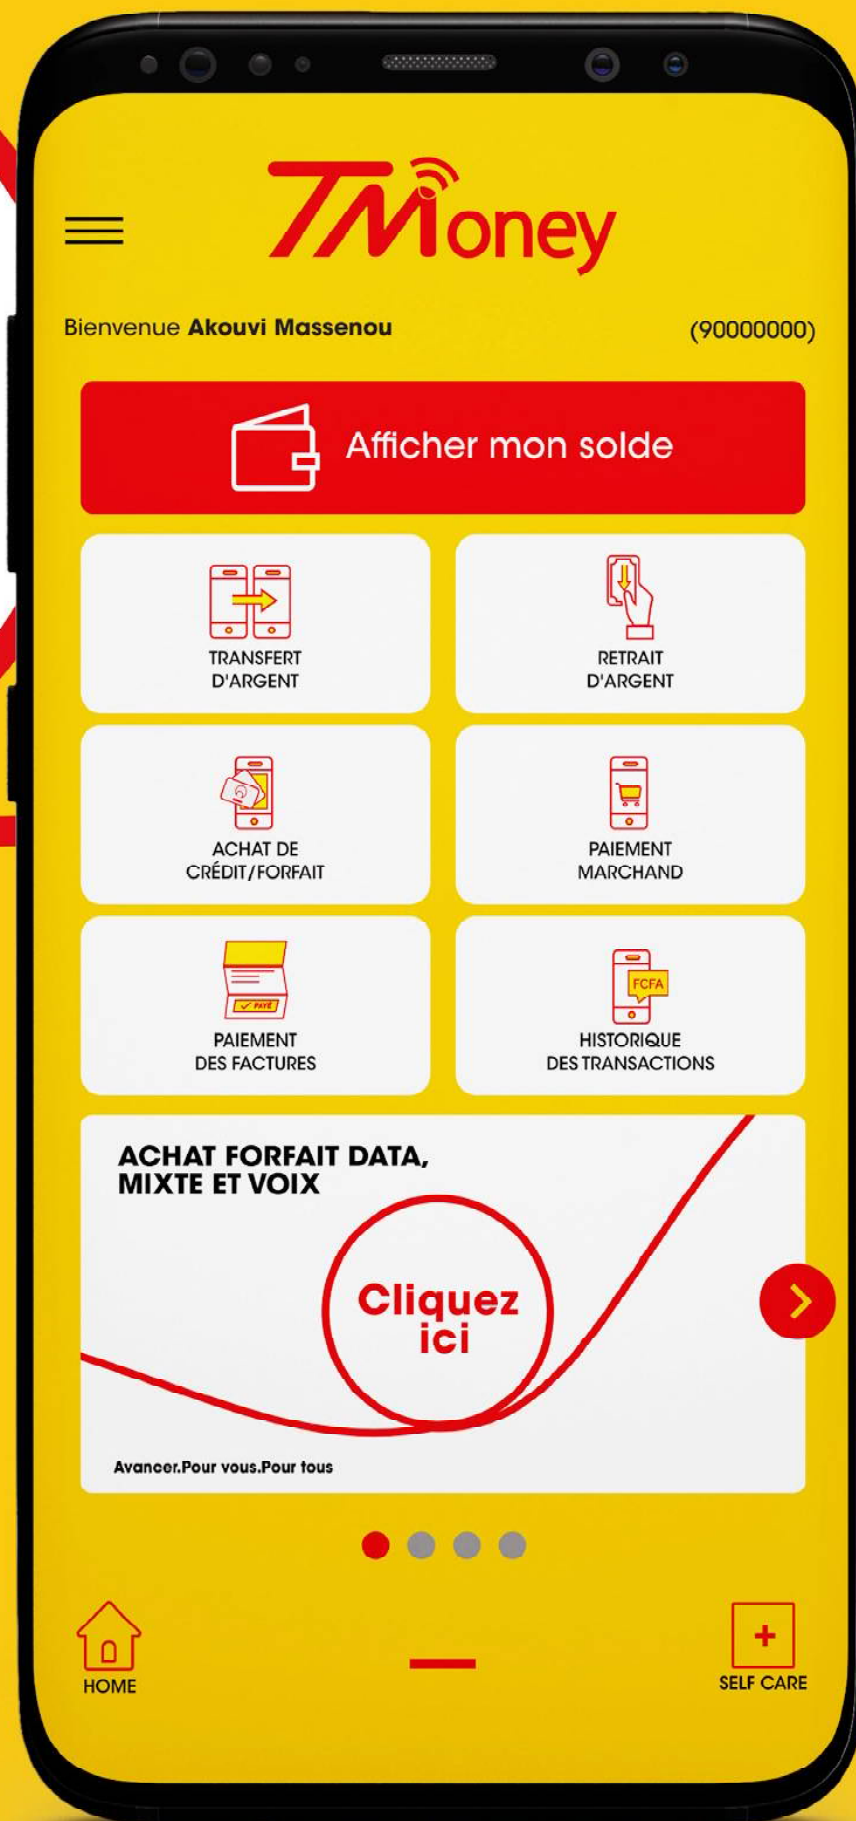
TMoney

Bienvenue **Akouvi Massenou** (90000000)

Afficher mon solde

TRANSFERT D'ARGENT

RETRAIT D'ARGENT

ACHAT DE CRÉDIT/FORFAIT

PAIEMENT MARCHAND

PAYÉ

PAIEMENT DES FACTURES

FCFA

HISTORIQUE DES TRANSACTIONS

ACHAT FORFAIT DATA, MIXTE ET VOIX

Cliquez ici

Avancer.Pour vous.Pour tous

HOME

SELF CARE